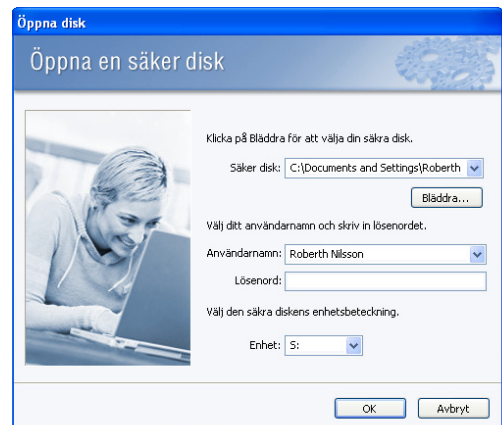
Öppna disk

Öppna en säker disk

Klicka på Bläddra för att välja din säkra disk.

Säker disk: C:\Documents and Settings\Roberth

Bläddra...

Välj ditt användarnamn och skriv in lösenordet.

Användarnamn: Roberth Nilsson

Lösenord:

Välj den säkra diskens enhetsbeteckning.

Enhet: S:

OK

Avbryt